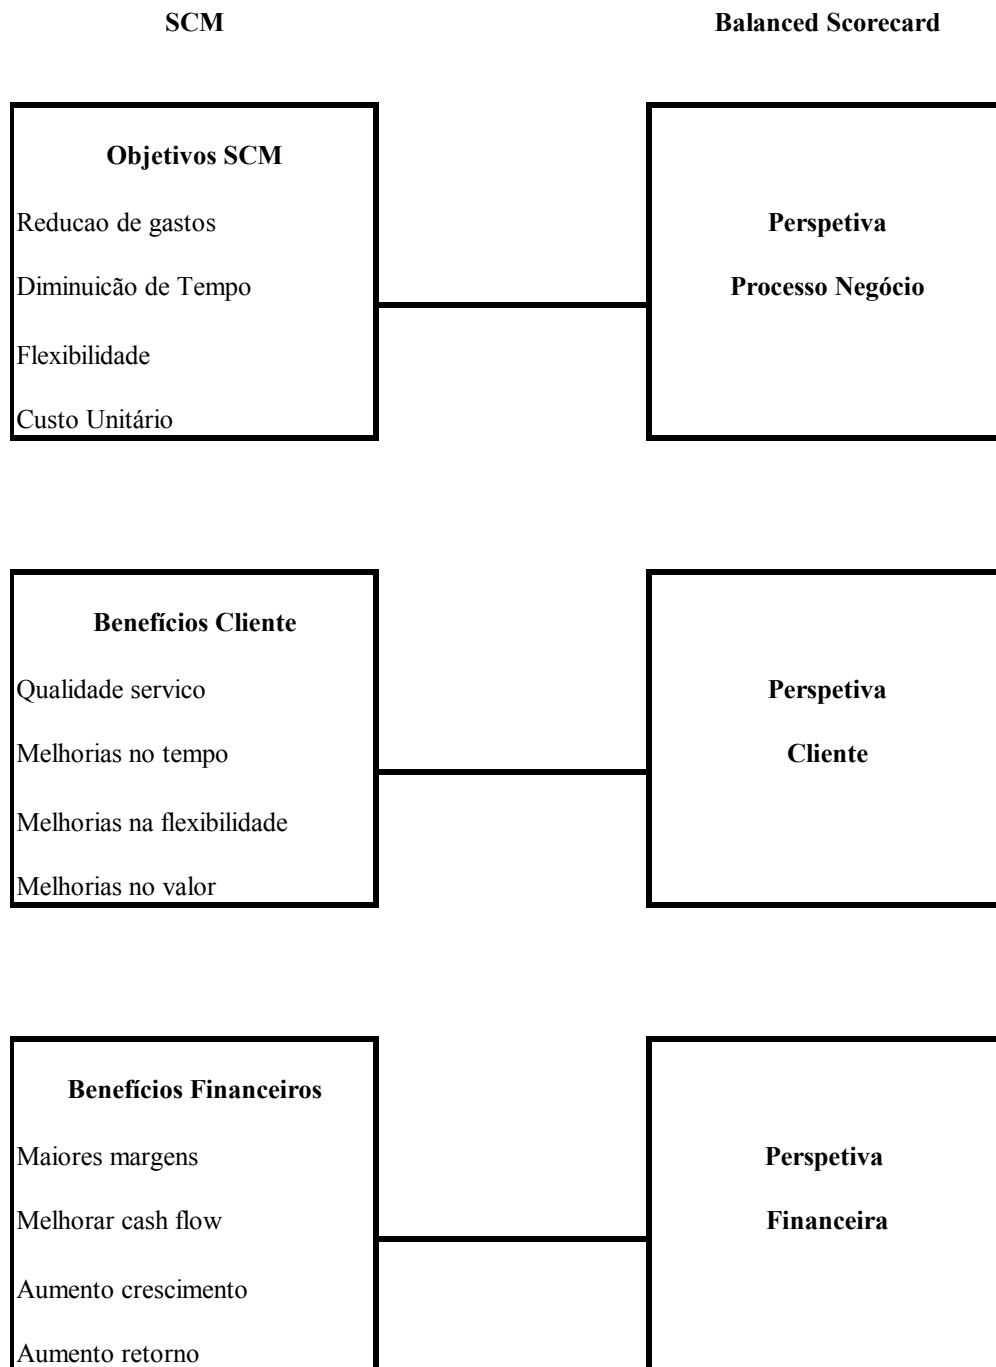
SCM

Balanced Scorecard

Objetivos SCM

Reducao de gastos

Diminuicão de Tempo

Flexibilidade

Custo Unitário

Perspetiva

Processo Negócio

Benefícios Cliente

Qualidade servico

Melhorias no tempo

Melhorias na flexibilidade

Melhorias no valor

Perspetiva

Cliente

Benefícios Financeiros

Maiores margens

Melhorar cash flow

Aumento crescimento

Aumento retorno

Perspetiva

Financeira